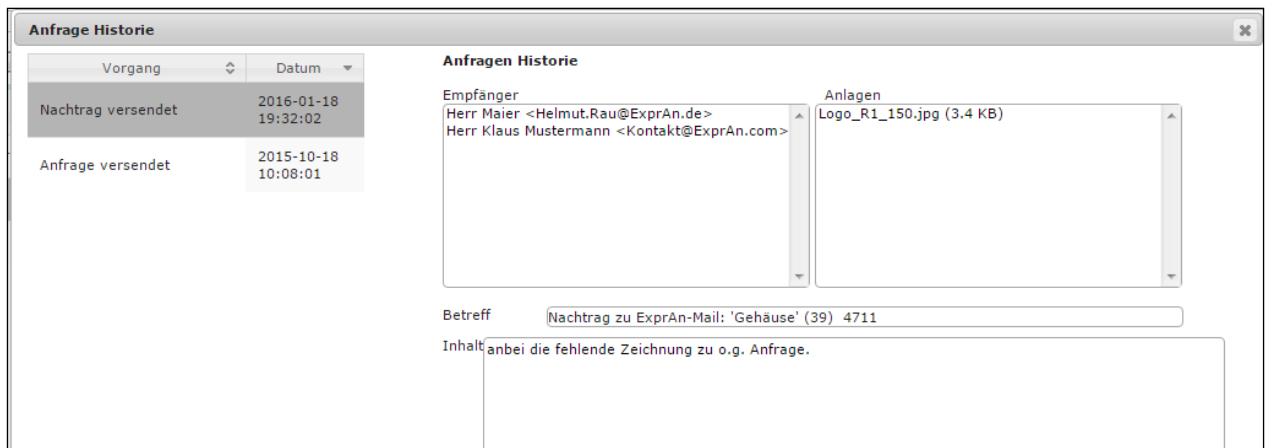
Anfrage Historie

| Vorgang | Datum |
|---|---|
| Nachtrag versendet | 2016-01-18 19:32:02 |
| Anfrage versendet | 2015-10-18 10:08:01 |

Anfragen Historie

Empfänger
Herr Maier <Helmut.Rau@ExprAn.de>
Herr Klaus Mustermann <Kontakt@ExprAn.com>

Anlagen
Logo_R1_150.jpg (3.4 KB)

Betreff
Nachtrag zu ExprAn-Mail: 'Gehäuse' (39) 4711

Inhalt
anbei die fehlende Zeichnung zu o.g. Anfrage.